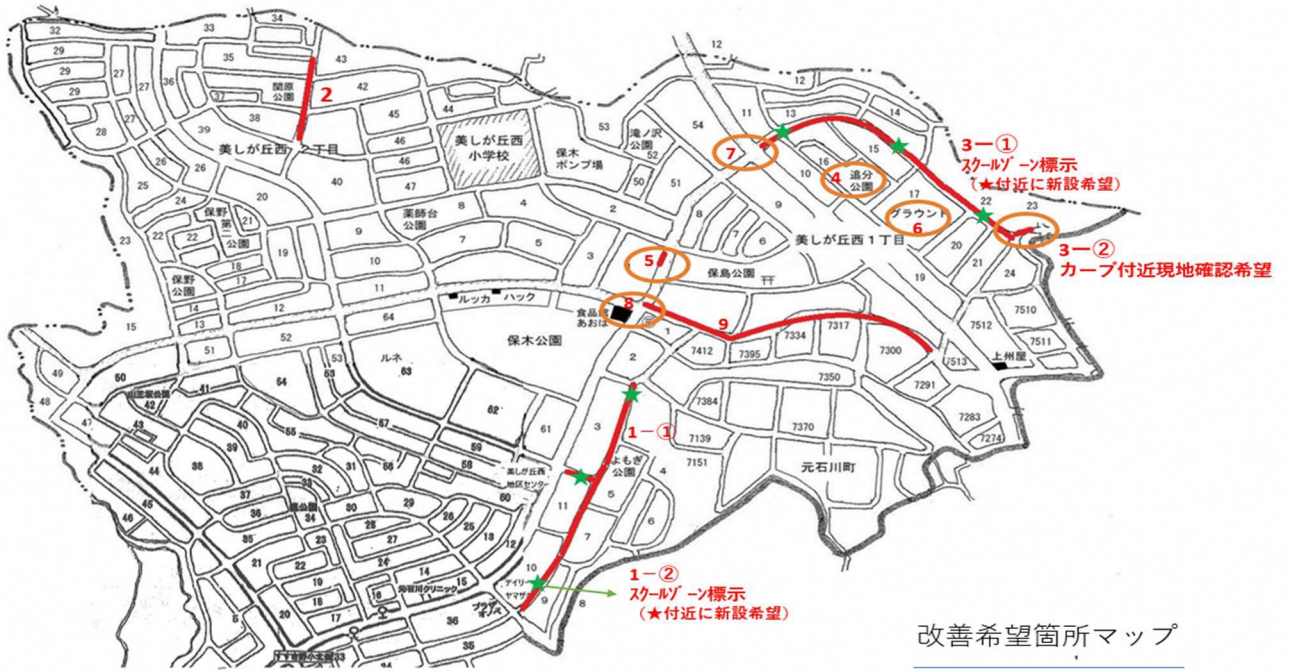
改善希望箇所マップ

2

美しが丘西２丁目

美しが丘西小学校

保木ポンプ場

滝ノ沢公園

3ー①
スクールゾーン標示
（★付近に新設希望）

3ー②
カーブ付近現地確認希望

7

4
追分公園

グラウンド
6

美しが丘西１丁目

5

保島公園

8

9

ルッカ ハック

食品館あおば

保木公園

関原公園

薬師台公園

保野第一公園

保野公園

ルネ

上州屋

元石川町

1ー①

1ー②
スクールゾーン標示
（★付近に新設希望）

よもぎ公園

美しが丘西地区センター

アイリーヤマザキ

プラザオンバ

元石川クリニック

33 34 29 29 27 35 43 42 36 37 45 44 53 12 11 13 14 15 16 54 52 51 10 17 22 23 20 21 24 9 8 7 6 5 4 3 2 1 39 38 40 46 47 26 25 24 21 22 23 20 19 18 17 15 14 13 12 11 10 9 64 52 53 51 50 49 48 47 41 54 55 63 62 61 57 58 60 59 56 32 31 30 29 28 26 25 24 23 22 21 20 19 18 17 16 15 35 36 37 38 39 40 42 43 44 45 46 33 34 7510 7511 7512 7513 7300 7317 7334 7395 7412 7350 7291 7283 7274 7384 7370 7139 7151 11 10 8 9